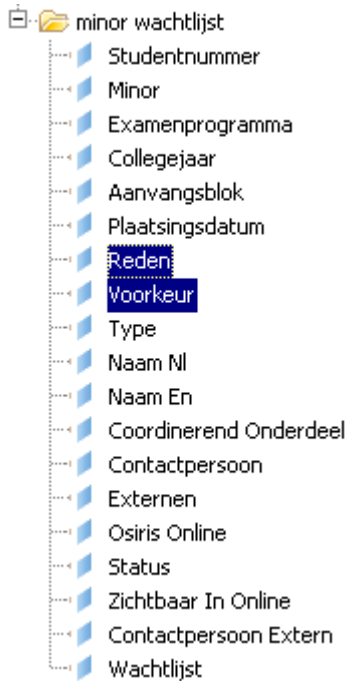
minor wachtlijst
Studentnummer
Minor
Examenprogramma
Collegejaar
Aanvangsblok
Plaatsingsdatum
Reden
Voorkeur
Type
Naam Nl
Naam En
Coordinerend Onderdeel
Contactpersoon
Externen
Osiris Online
Status
Zichtbaar In Online
Contactpersoon Extern
Wachtlijst